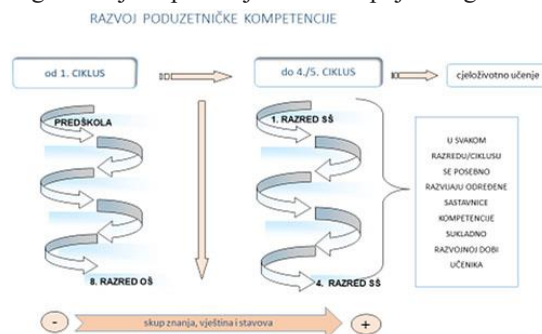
RAZVOJ PODUZETNIČKE KOMPETENCIJE

od 1. CIKLUS

do 4./5. CIKLUS

cjeloživotno učenje

PREDŠKOLA

8. RAZRED OŠ

1. RAZRED SŠ

4. RAZRED SŠ

U SVAKOM RAZREDU/CIKLUSU SE POSEBNO RAZVIJAJU ODREĐENE SASTAVNICE KOMPETENCIJE SUKLADNO RAZVOJNOJ DOBI UČENIKA

-

skup znanja, vještina i stavova

+